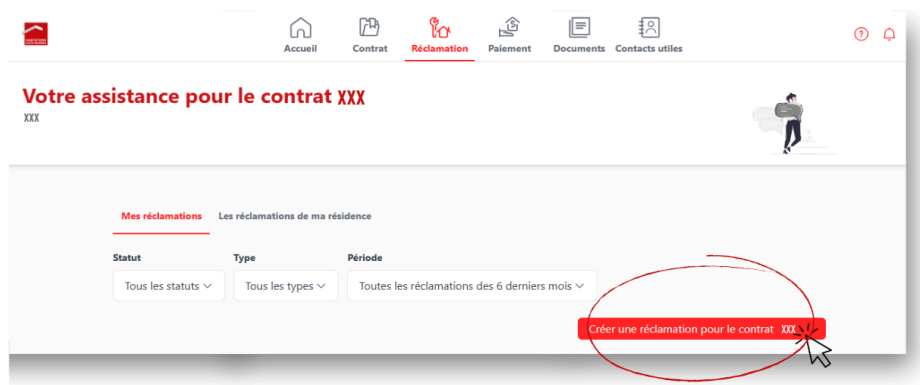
Accueil Contrat Réclamation Paiement Documents Contacts utiles

Votre assistance pour le contrat XXX
XXX

Mes réclamations Les réclamations de ma résidence

Statut
Tous les statuts

Type
Tous les types

Période
Toutes les réclamations des 6 derniers mois

Créer une réclamation pour le contrat XXX